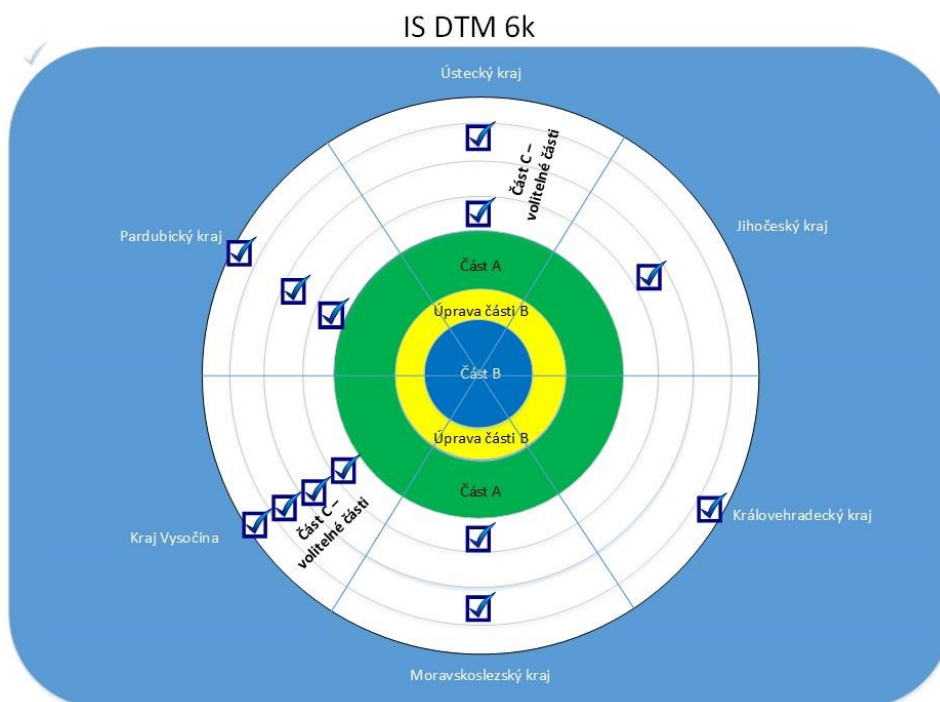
IS DTM 6k

Ústecký kraj

Část C – volitelné části

Jihočeský kraj

Pardubický kraj

Část A

Úprava části B

Část B

Úprava části B

Část A

Královehradecký kraj

Kraj Vysočina

Část C – volitelné části

Moravskoslezský kraj